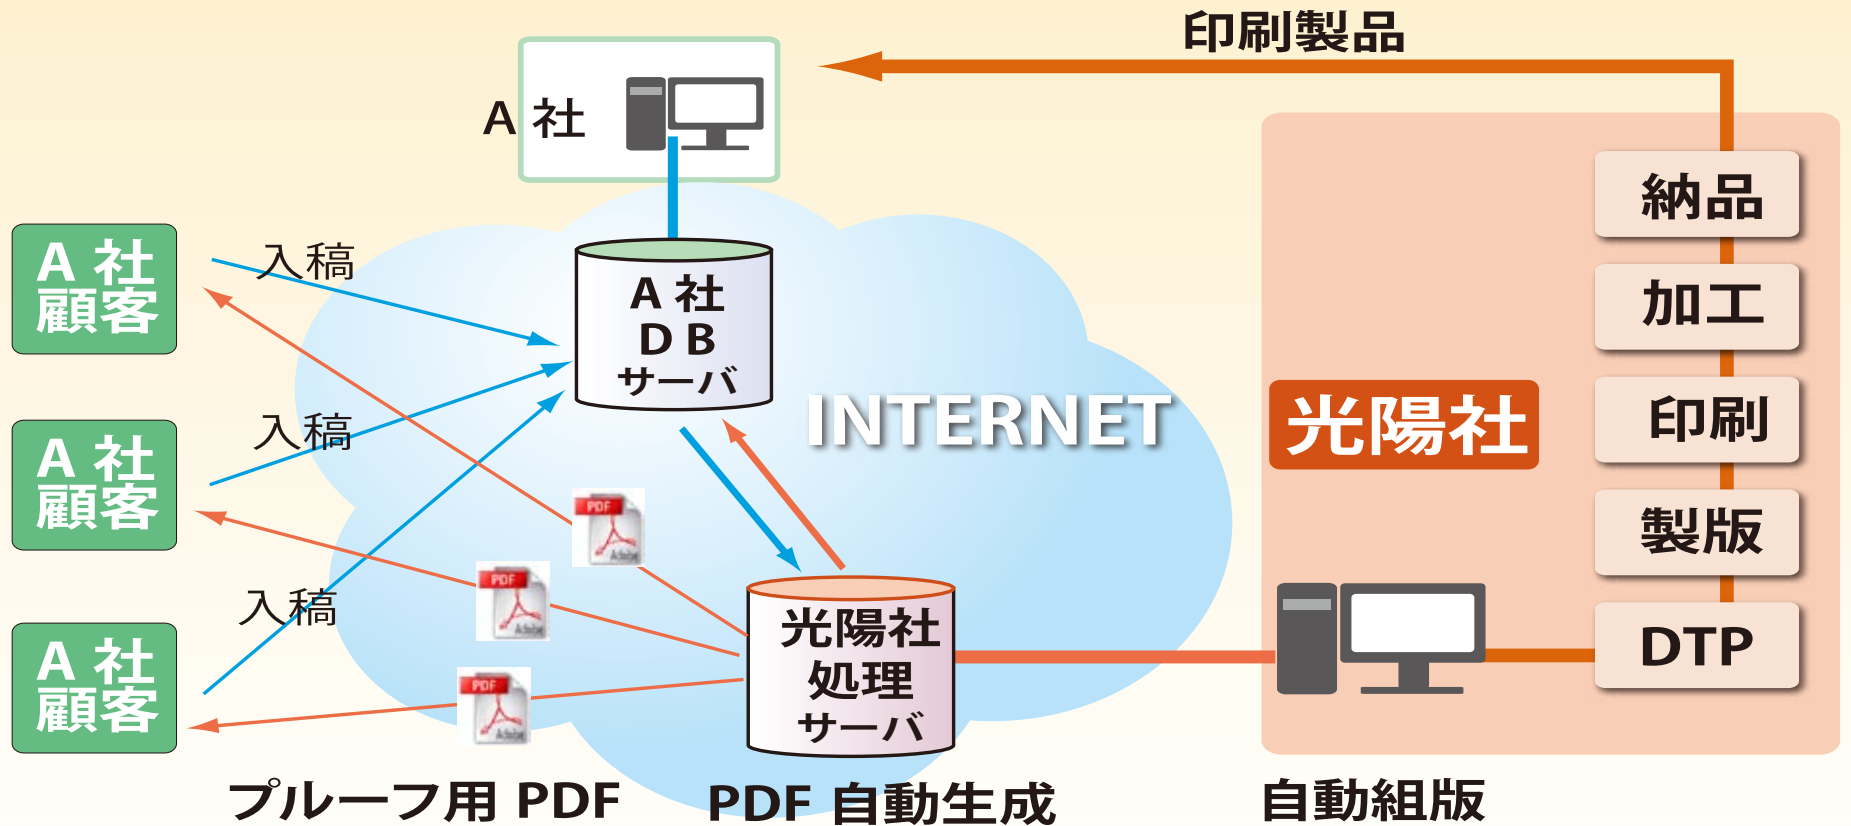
印刷製品

A 社

A 社
顧客

入稿

A 社
D B
サーバ

A 社
顧客

入稿

A 社
顧客

入稿

PDF

PDF

PDF

INTERNET

光陽社
処理
サーバ

光陽社

納品

加工

印刷

製版

DTP

プルーフ用 PDF

PDF 自動生成

自動組版